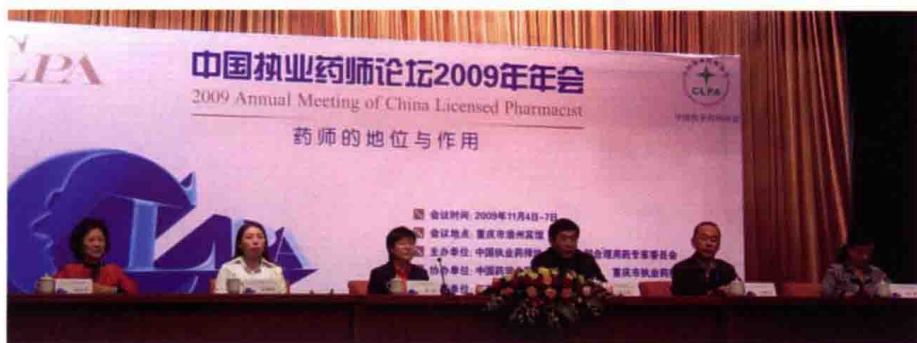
CLPA

中国执业药师论坛2009年年会
2009 Annual Meeting of China Licensed Pharmacist
药师的地位与作用

CLPA
中国执业药师协会

CLPA

会议时间：2009年11月4日-7日
会议地点：重庆市渝州宾馆
主办单位：中国执业药师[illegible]合理用药专家委员会
协办单位：中国药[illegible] 重庆市执业药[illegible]
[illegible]